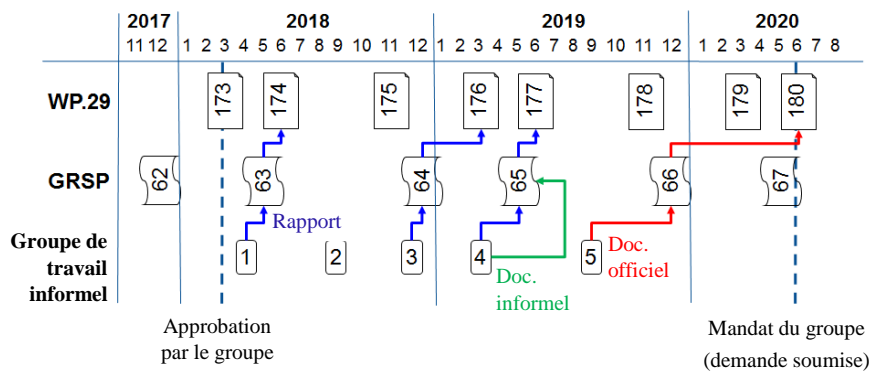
2017 2018 2019 2020

11 12 1 2 3 4 5 6 7 8 9 10 11 12 1 2 3 4 5 6 7 8 9 10 11 12 1 2 3 4 5 6 7 8

WP.29

173 174 175 176 177 178 179 180

GRSP

62 63 64 65 66 67

Groupe de travail informel

1 2 3 4 5

Rapport

Doc. informel

Doc. officiel

Approbation par le groupe

Mandat du groupe (demande soumise)